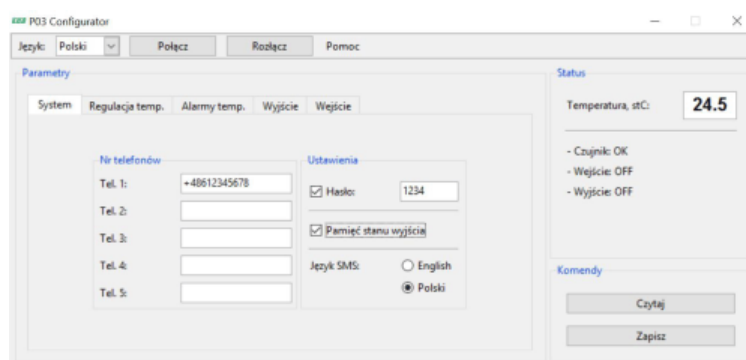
P03 Configurator

Język: Polski Połącz Rozłącz Pomoc

Parametry

System Regulacja temp. Alarmy temp. Wyjście Wejście

Nr telefonów

Tel. 1: +48612345678

Tel. 2:

Tel. 3:

Tel. 4:

Tel. 5:

Ustawienia

☑ Hasło: 1234

☑ Pamięć stanu wyjścia

Język SMS: ○ English ◉ Polski

Status

Temperatura, stC: 24.5

- Czujnik: OK
- Wejście: OFF
- Wyjście: OFF

Komendy

Czytaj

Zapisz